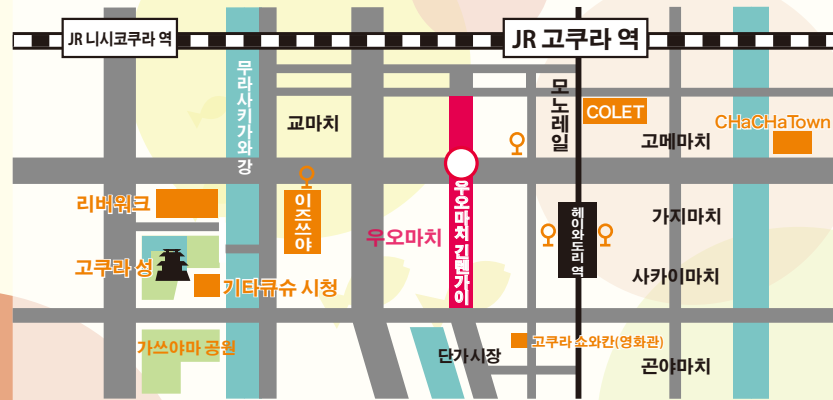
JR 니시코쿠라 역

JR 고쿠라 역

무라사키가와 강

교마치

모노레일

COLET

CHaCHaTown

고메마치

이즈쓰야

우오마치 긴텐가이

헤이와도리 역

리버워크

우오마치

가지마치

고쿠라 성

기타큐슈 시청

사카이마치

가쓰야마 공원

고쿠라 쇼와칸(영화관)

단가시장

곤야마치